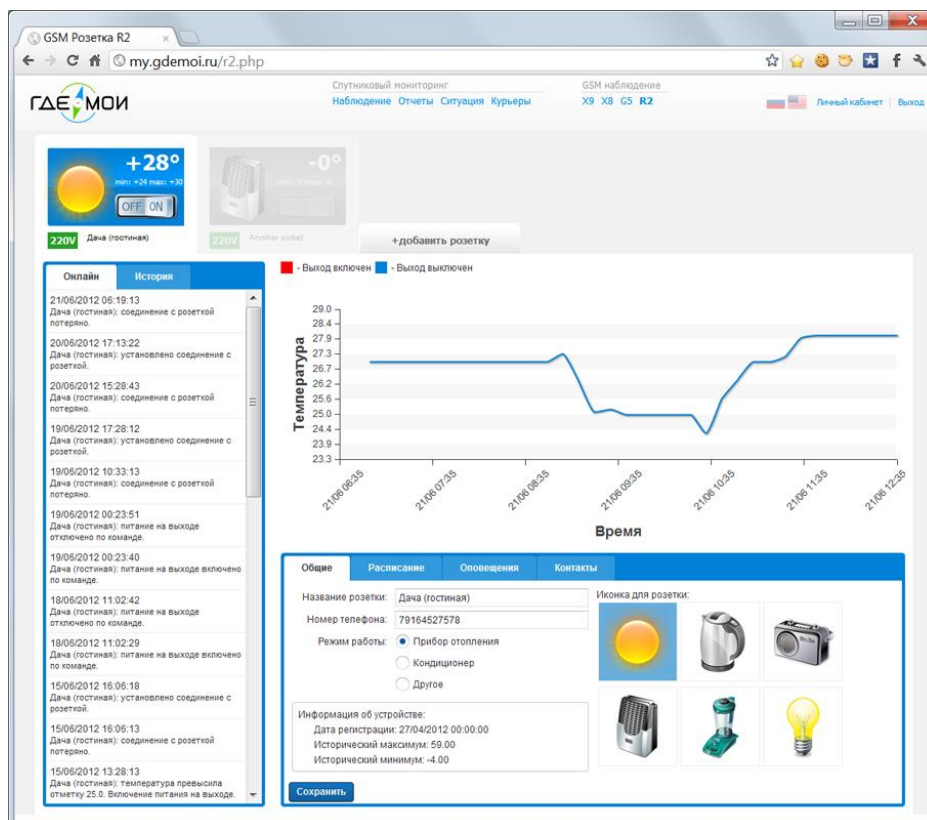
GSM Розетка R2

my.gdemoi.ru/r2.php

ГДЕ МОИ

Спутниковый мониторинг
Наблюдение Отчеты Ситуация Курьеры

GSM наблюдение
X9 X8 G5 R2

Личный кабинет | Выход

+28°
min: +24 max: +30
OFF ON
220V Дача (гостиная)

-0°
min: -0 max: -0
220V Another socket

+добавить розетку

Онлайн История

21/06/2012 06:19:13
Дача (гостиная): соединение с розеткой потеряно.

20/06/2012 17:13:22
Дача (гостиная): установлено соединение с розеткой.

20/06/2012 15:28:43
Дача (гостиная): соединение с розеткой потеряно.

19/06/2012 17:28:12
Дача (гостиная): установлено соединение с розеткой.

19/06/2012 10:33:13
Дача (гостиная): соединение с розеткой потеряно.

19/06/2012 00:23:51
Дача (гостиная): питание на выходе отключено по команде.

19/06/2012 00:23:40
Дача (гостиная): питание на выходе включено по команде.

18/06/2012 11:02:42
Дача (гостиная): питание на выходе отключено по команде.

18/06/2012 11:02:29
Дача (гостиная): питание на выходе включено по команде.

15/06/2012 16:06:18
Дача (гостиная): установлено соединение с розеткой.

15/06/2012 16:06:13
Дача (гостиная): соединение с розеткой потеряно.

15/06/2012 13:28:13
Дача (гостиная): температура превысила отметку 25.0. Включение питания на выходе.

- Выход включен - Выход выключен

Температура
29.0
28.4
27.9
27.3
26.7
26.2
25.6
25.0
24.4
23.9
23.3

21/06 06:35
21/06 07:35
21/06 08:35
21/06 09:35
21/06 10:35
21/06 11:35
21/06 12:35

Время

Общие Расписание Оповещения Контакты

Название розетки: Дача (гостиная)
Номер телефона: 79164527578
Режим работы: Прибор отопления
Кондиционер
Другое

Иконка для розетки:

Информация об устройстве:
Дата регистрации: 27/04/2012 00:00:00
Исторический максимум: 59.00
Исторический минимум: -4.00

Сохранить